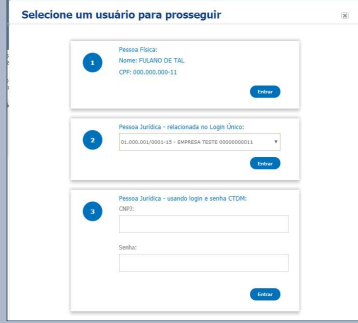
Selecione um usuário para prosseguir

1
Pessoa Física:
Nome: FULANO DE TAL
CPF: 000.000.000-11
Entrar

2
Pessoa Jurídica - relacionada no Login Único:
01.000.001/0001-15 - EMPRESA TESTE 00000000011
Entrar

3
Pessoa Jurídica - usando login e senha CTDM:
CNPJ:
Senha:
Entrar